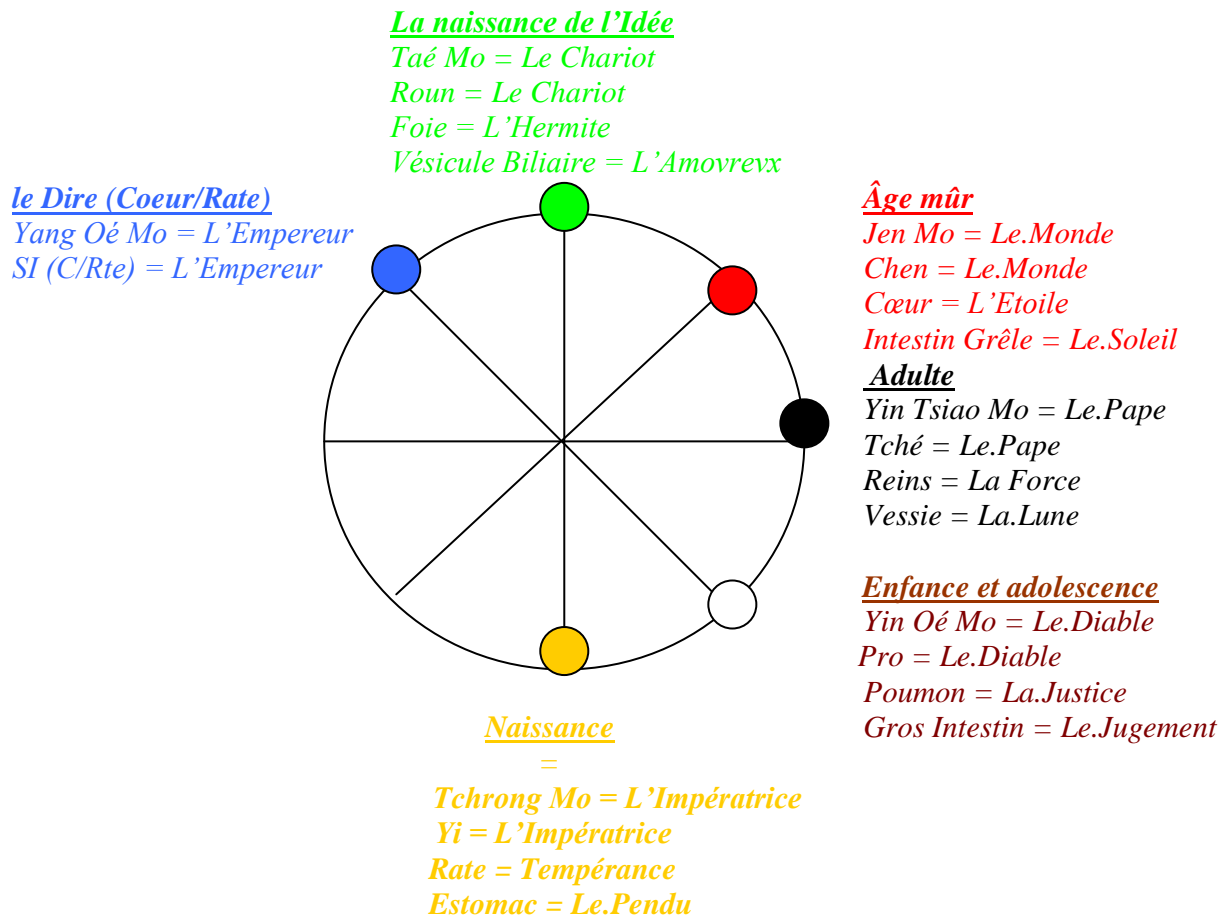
La naissance de l'Idée
Taé Mo = Le Chariot
Roun = Le Chariot
Foie = L'Hermite
Vésicule Biliaire = L'Amovrevx

le Dire (Coeur/Rate)
Yang Oé Mo = L'Empereur
SI (C/Rte) = L'Empereur

Âge mûr
Jen Mo = Le.Monde
Chen = Le.Monde
Cœur = L'Etoile
Intestin Grêle = Le.Soleil

Adulte
Yin Tsiao Mo = Le.Pape
Tché = Le.Pape
Reins = La Force
Vessie = La.Lune

Enfance et adolescence
Yin Oé Mo = Le.Diable
Pro = Le.Diable
Poumon = La.Justice
Gros Intestin = Le.Jugement

Naissance
=
Tchrong Mo = L'Impératrice
Yi = L'Impératrice
Rate = Tempérance
Estomac = Le.Pendu